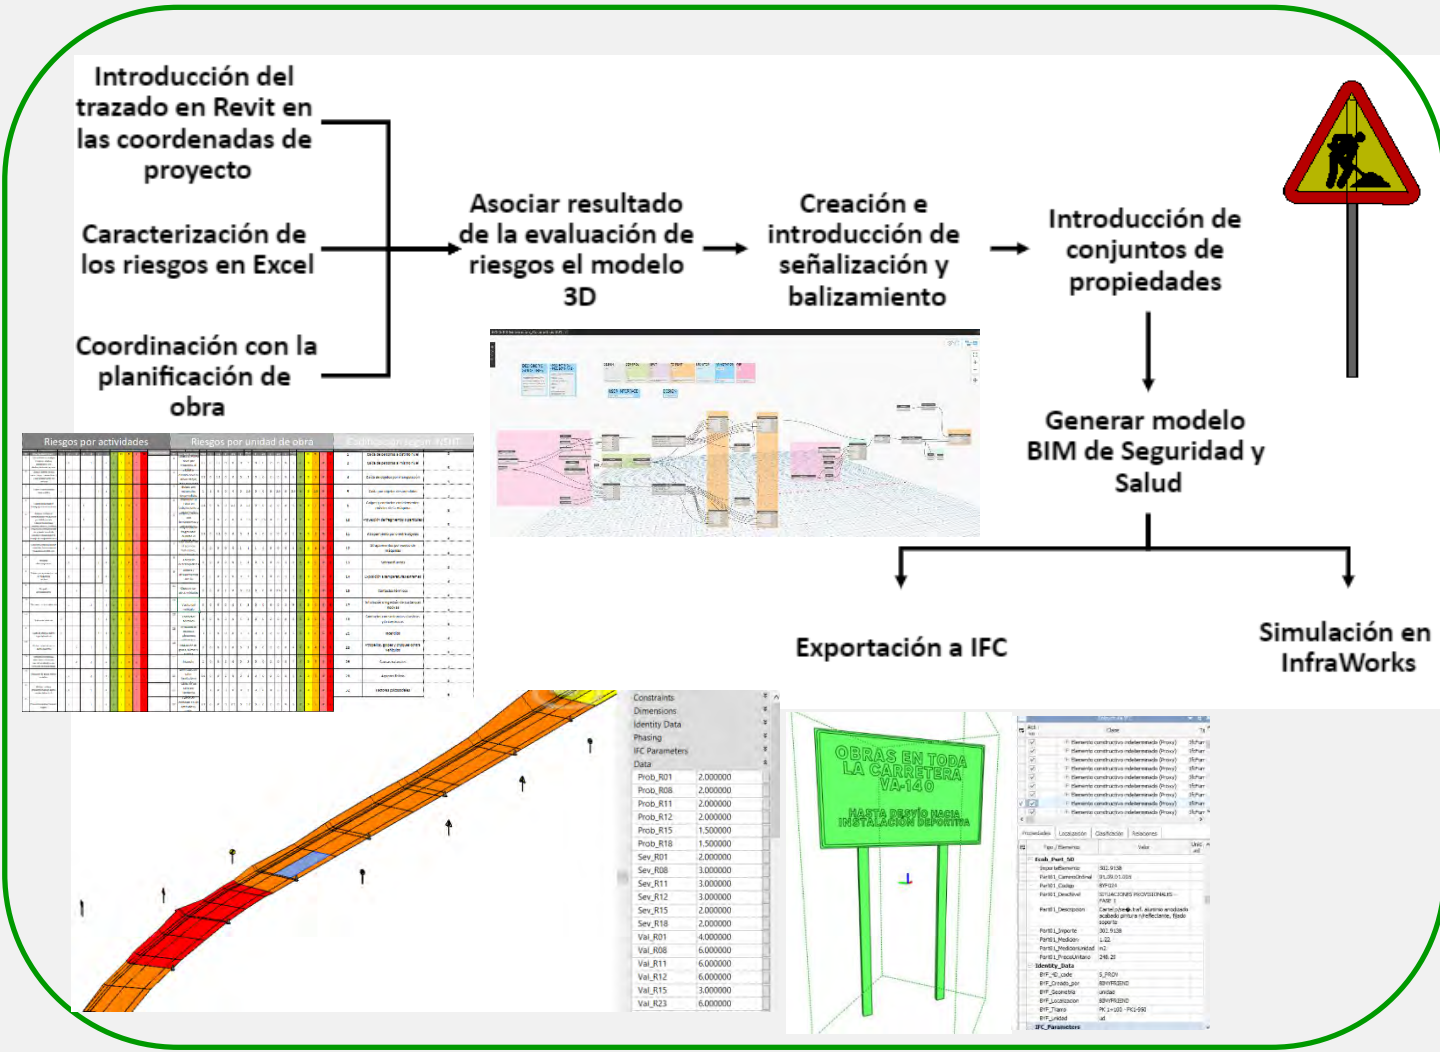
Introducción del trazado en Revit en las coordenadas de proyecto

Caracterización de los riesgos en Excel

Coordinación con la planificación de obra

Asociar resultado de la evaluación de riesgos el modelo 3D

Creación e introducción de señalización y balizamiento

Introducción de conjuntos de propiedades

Generar modelo BIM de Seguridad y Salud

Exportación a IFC

Simulación en InfraWorks

Riesgos por actividades

Riesgos por unidad de obra

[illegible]

Constraints
Dimensions
Identity Data
Phasing
IFC Parameters
Data

| | |
|---|---|
| Prob_R01 | 2.000000 |
| Prob_R08 | 2.000000 |
| Prob_R11 | 2.000000 |
| Prob_R12 | 2.000000 |
| Prob_R15 | 1.500000 |
| Prob_R18 | 1.500000 |
| Sev_R01 | 2.000000 |
| Sev_R08 | 3.000000 |
| Sev_R11 | 3.000000 |
| Sev_R12 | 3.000000 |
| Sev_R15 | 2.000000 |
| Sev_R18 | 2.000000 |
| Val_R01 | 4.000000 |
| Val_R08 | 6.000000 |
| Val_R11 | 6.000000 |
| Val_R12 | 6.000000 |
| Val_R15 | 3.000000 |
| Val_R23 | 6.000000 |

OBRAS EN TODA LA CARRETERA VA-140

HASTA DESVÍO HACIA INSTALACIÓN DEPORTIVA

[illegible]